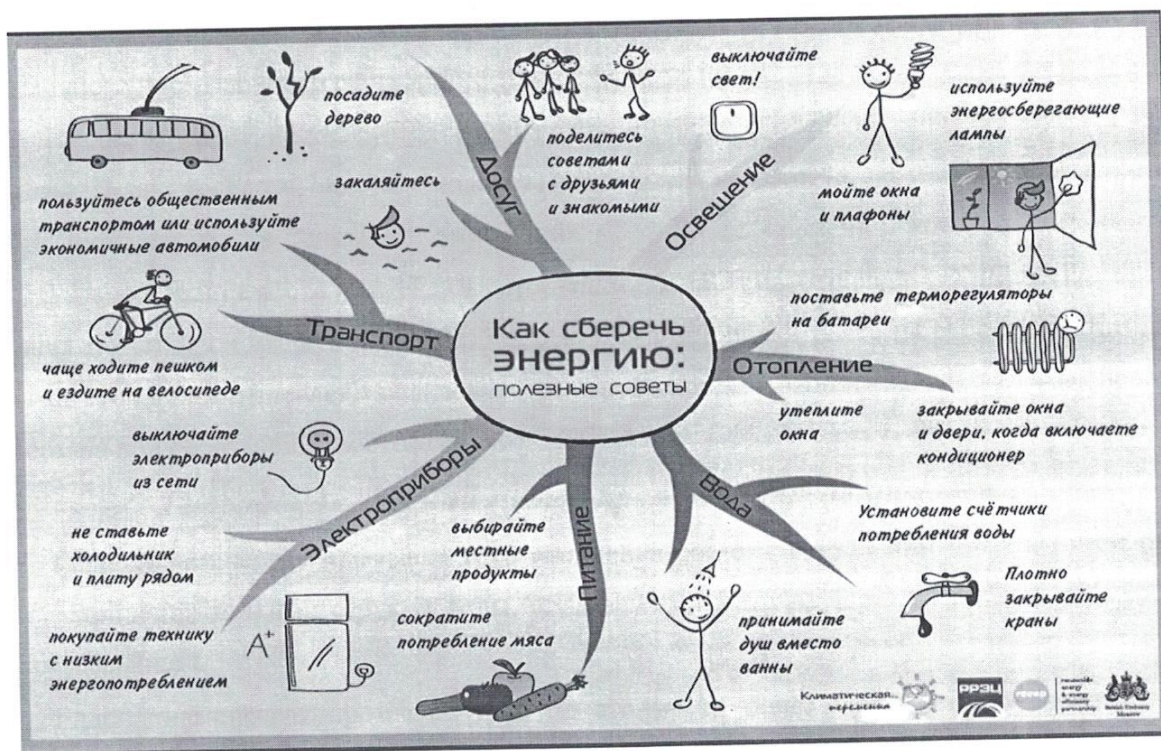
Как сберечь энергию:
полезные советы

Транспорт

пользуйтесь общественным транспортом или используйте экономичные автомобили

чаще ходите пешком и ездите на велосипеде

Досуг

посадите дерево

закаляйтесь

поделитесь советами с друзьями и знакомыми

Освещение

выключайте свет!

используйте энергосберегающие лампы

мойте окна и плафоны

Отопление

поставьте терморегуляторы на батареи

утеплите окна

закрывайте окна и двери, когда включаете кондиционер

Вода

Установите счётчики потребления воды

Плотно закрывайте краны

принимайте душ вместо ванны

Питание

выбирайте местные продукты

сократите потребление мяса

Электроприборы

выключайте электроприборы из сети

не ставьте холодильник и плиту рядом

покупайте технику с низким энергопотреблением

A+

Климатическая... перемена

РРЭЦ

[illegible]

renewable energy & energy efficiency partnership

British Embassy Moscow